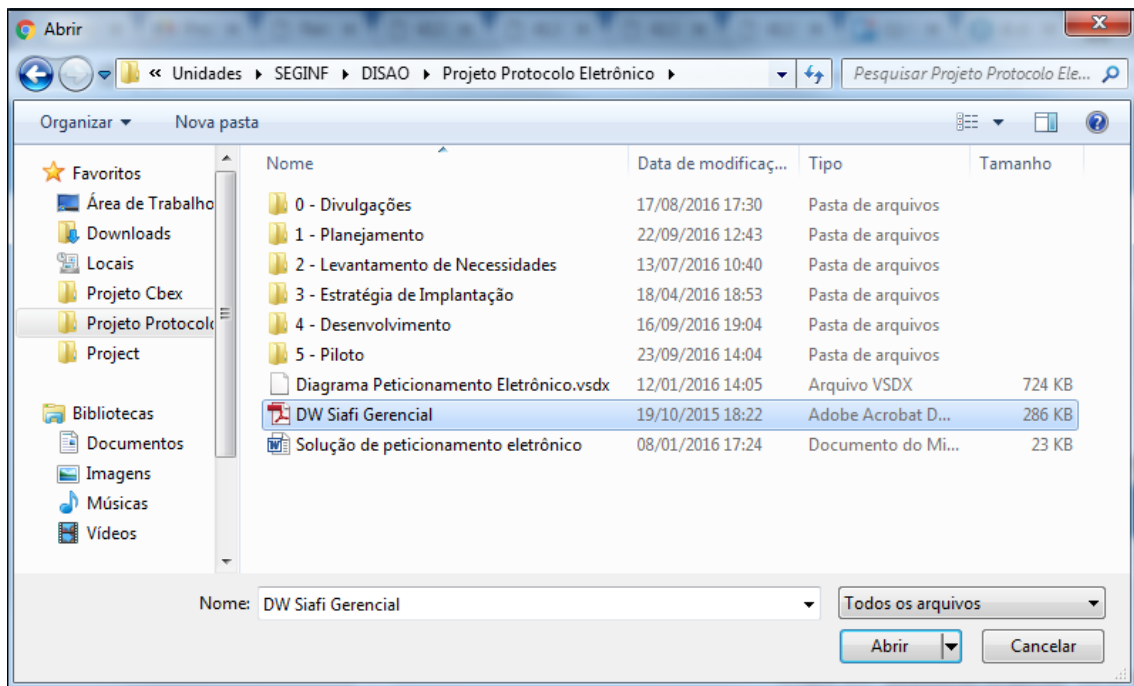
Abrir

« Unidades ▸ SEGINF ▸ DISAO ▸ Projeto Protocolo Eletrônico ▸

Pesquisar Projeto Protocolo Ele...

Organizar ▾ Nova pasta

Favoritos
Área de Trabalho
Downloads
Locais
Projeto Cbex
Projeto Protocolo
Project

Bibliotecas
Documentos
Imagens
Músicas
Vídeos

| Nome | Data de modificaç... | Tipo | Tamanho |
|---|---|---|---|
| 0 - Divulgações | 17/08/2016 17:30 | Pasta de arquivos | |
| 1 - Planejamento | 22/09/2016 12:43 | Pasta de arquivos | |
| 2 - Levantamento de Necessidades | 13/07/2016 10:40 | Pasta de arquivos | |
| 3 - Estratégia de Implantação | 18/04/2016 18:53 | Pasta de arquivos | |
| 4 - Desenvolvimento | 16/09/2016 19:04 | Pasta de arquivos | |
| 5 - Piloto | 23/09/2016 14:04 | Pasta de arquivos | |
| Diagrama Peticionamento Eletrônico.vsdx | 12/01/2016 14:05 | Arquivo VSDX | 724 KB |
| DW Siafi Gerencial | 19/10/2015 18:22 | Adobe Acrobat D... | 286 KB |
| Solução de peticionamento eletrônico | 08/01/2016 17:24 | Documento do Mi... | 23 KB |

Nome: DW Siafi Gerencial

Todos os arquivos

Abrir Cancelar